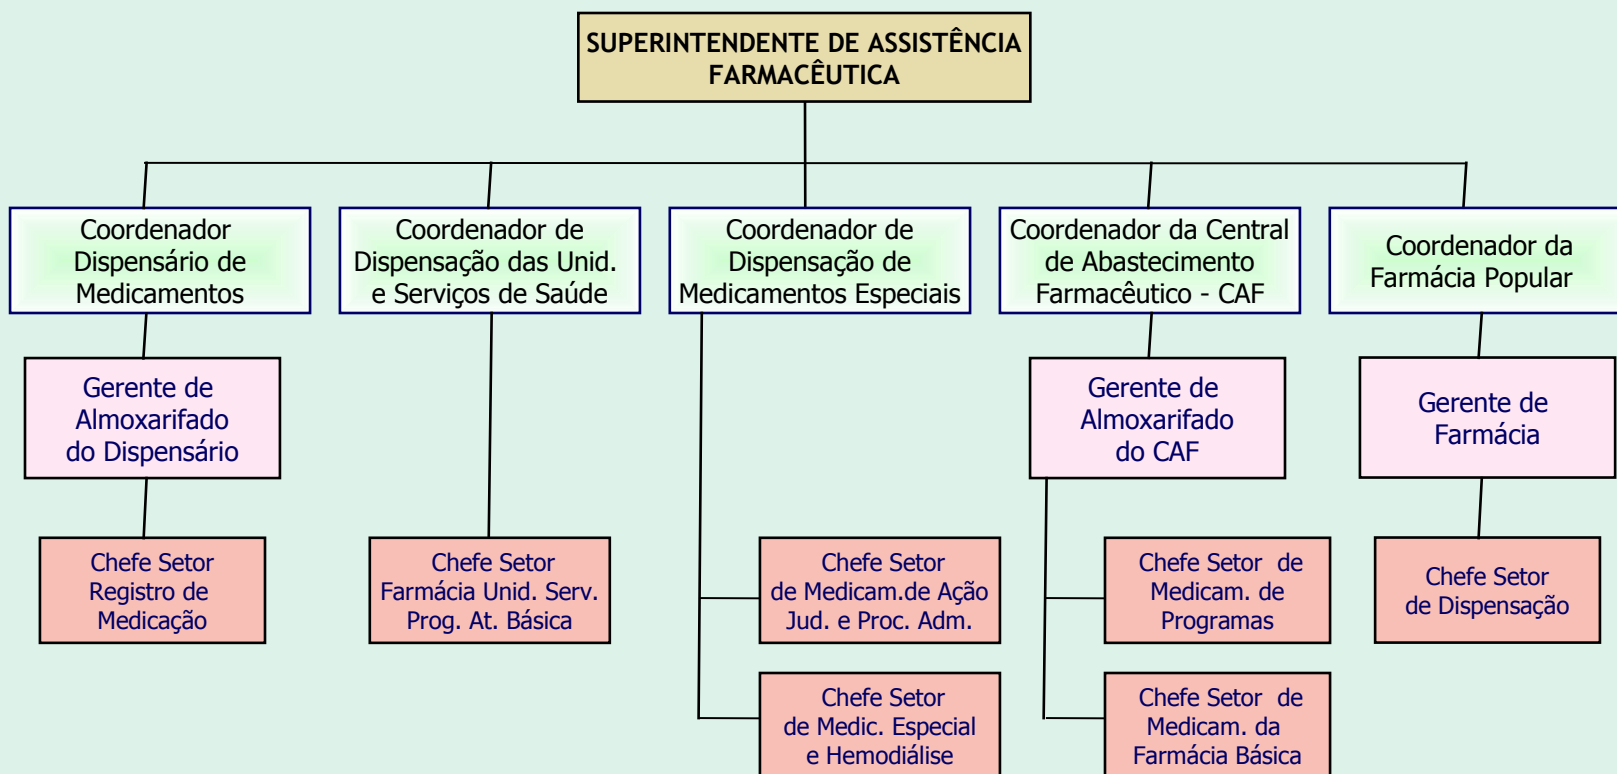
SUPERINTENDENTE DE ASSISTÊNCIA FARMACÊUTICA

Coordenador Dispensário de Medicamentos

Gerente de Almoxarifado do Dispensário

Chefe Setor Registro de Medicação

Coordenador de Dispensação das Unid. e Serviços de Saúde

Chefe Setor Farmácia Unid. Serv. Prog. At. Básica

Coordenador de Dispensação de Medicamentos Especiais

Chefe Setor de Medicam.de Ação Jud. e Proc. Adm.

Chefe Setor de Medic. Especial e Hemodiálise

Coordenador da Central de Abastecimento Farmacêutico - CAF

Gerente de Almoxarifado do CAF

Chefe Setor de Medicam. de Programas

Chefe Setor de Medicam. da Farmácia Básica

Coordenador da Farmácia Popular

Gerente de Farmácia

Chefe Setor de Dispensação